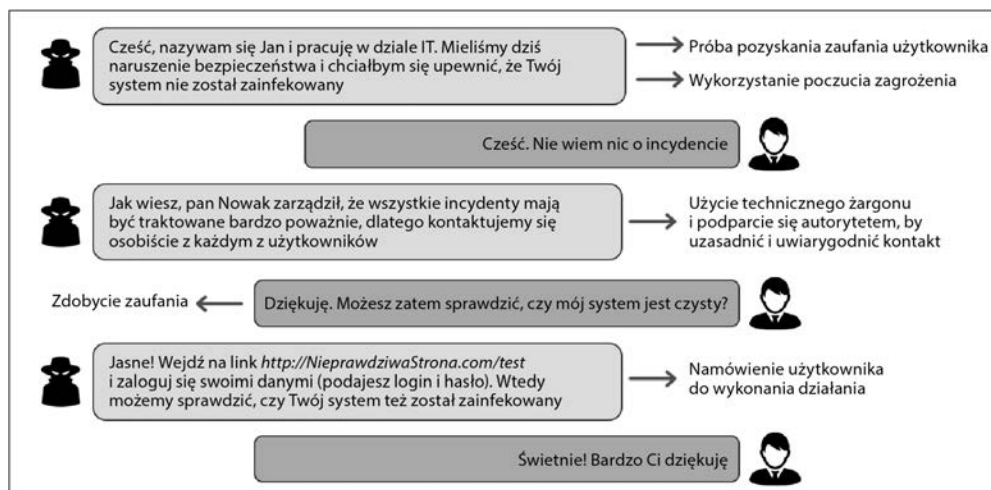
Cześć, nazywam się Jan i pracuję w dziale IT. Mieliśmy dziś naruszenie bezpieczeństwa i chciałbym się upewnić, że Twój system nie został zainfekowany

Próba pozyskania zaufania użytkownika

Wykorzystanie poczucia zagrożenia

Cześć. Nie wiem nic o incydencie

Jak wiesz, pan Nowak zarządził, że wszystkie incydenty mają być traktowane bardzo poważnie, dlatego kontaktujemy się osobiście z każdym z użytkowników

Użycie technicznego żargonu i podparcie się autorytetem, by uzasadnić i uwiarygodnić kontakt

Zdobycie zaufania

Dziękuję. Możesz zatem sprawdzić, czy mój system jest czysty?

Jasne! Wejdź na link *http://NieprawdziwaStrona.com/test* i zaloguj się swoimi danymi (podajesz login i hasło). Wtedy możemy sprawdzić, czy Twój system też został zainfekowany

Namówienie użytkownika do wykonania działania

Świetnie! Bardzo Ci dziękuję